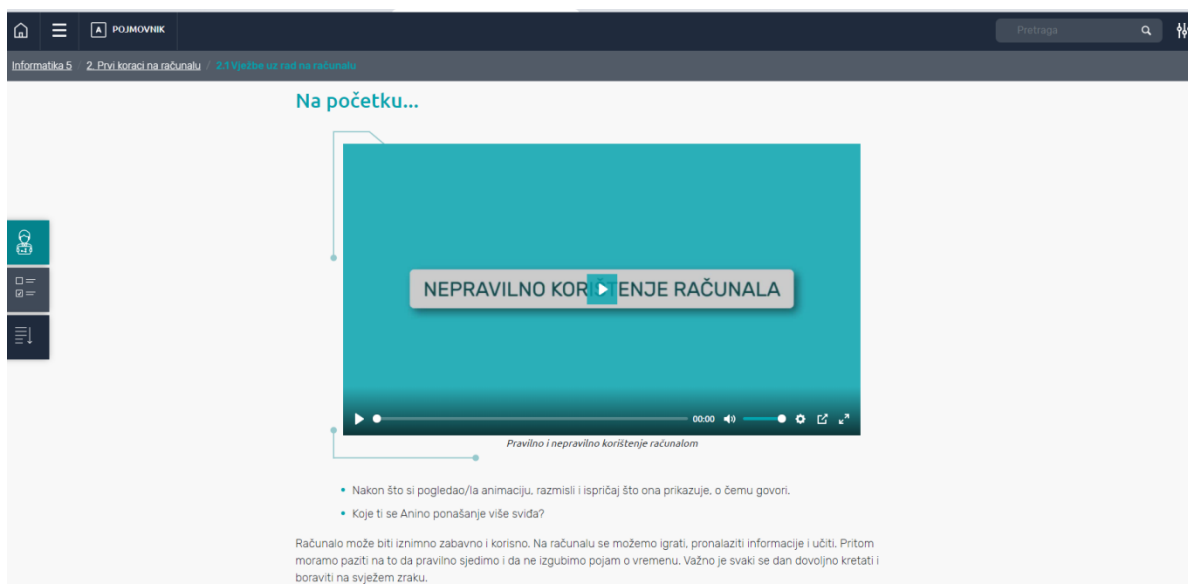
A POJMOVNIK

Pretraga

Informatika 5 / 2. Prvi koraci na računalu / 2.1 Vježbe uz rad na računalu

Na početku...

NEPRAVILNO KORIŠTENJE RAČUNALA

00:00

Pravilno i nepravilno korištenje računalom

• Nakon što si pogledao/la animaciju, razmisli i ispričaj što ona prikazuje, o čemu govori.
• Koje ti se Anino ponašanje više sviđa?

Računalo može biti iznimno zabavno i korisno. Na računalu se možemo igrati, pronalaziti informacije i učiti. Pritom moramo paziti na to da pravilno sjedimo i da ne izgubimo pojam o vremenu. Važno je svaki se dan dovoljno kretati i boraviti na svježem zraku.